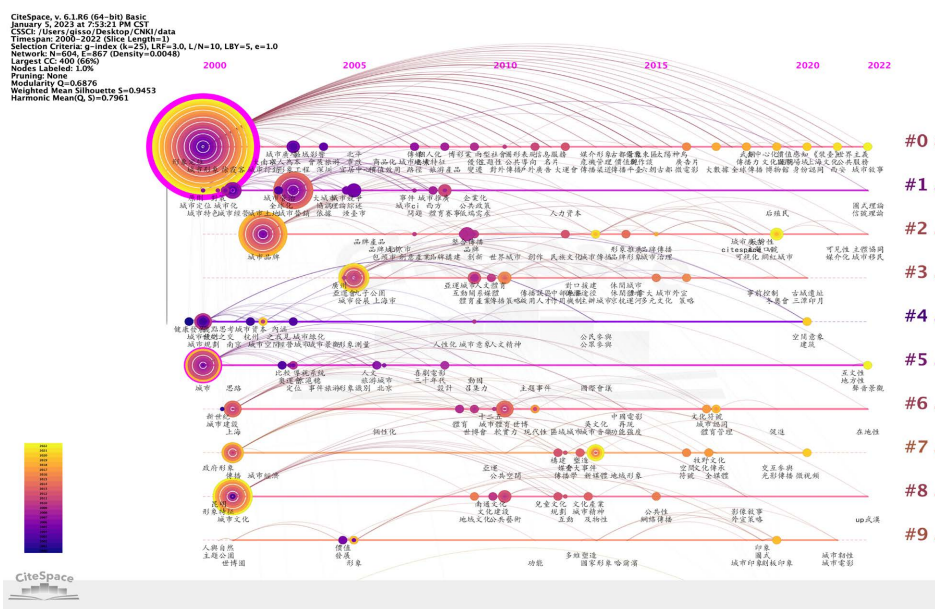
CiteSpace, v. 6.1.R6 (64-bit) Basic
January 5, 2023 at 7:53:21 PM CST
CSSCI: /Users/gisso/Desktop/CNKI/data
Timespan: 2000-2022 (Slice Length=1)
Selection Criteria: g-index (k=25), LRF=3.0, L/N=10, LBY=5, e=1.0
Network: N=604, E=867 (Density=0.0048)
Largest CC: 400 (66%)
Nodes Labeled: 1.0%
Pruning: None
Modularity Q=0.6876
Weighted Mean Silhouette S=0.9453
Harmonic Mean(Q, S)=0.7961

2000 2005 2010 2015 2020 2022

#0
#1
#2
#3
#4
#5
#6
#7
#8
#9

城市品牌
城市定位 城市化
大城市 城市竞争力
城市营销 城市形象 城市规划
城市
思路
上海
政府形象
传播
形象传播
城市文化
人居自然
世博会
形象
价值
城市精神
全球化
城市空间
主题事件
中国
公共空间
文化产业
城市印象
城市电影
城市品牌
传播力
公共外交
公关
城市风貌
后疫情
国家形象
城市传播
空间意象
五大发展
人文精神
地方性
新媒体
影视
短视频
在地性
形象塑造
城市创意
红色文化
文化旅游

CiteSpace